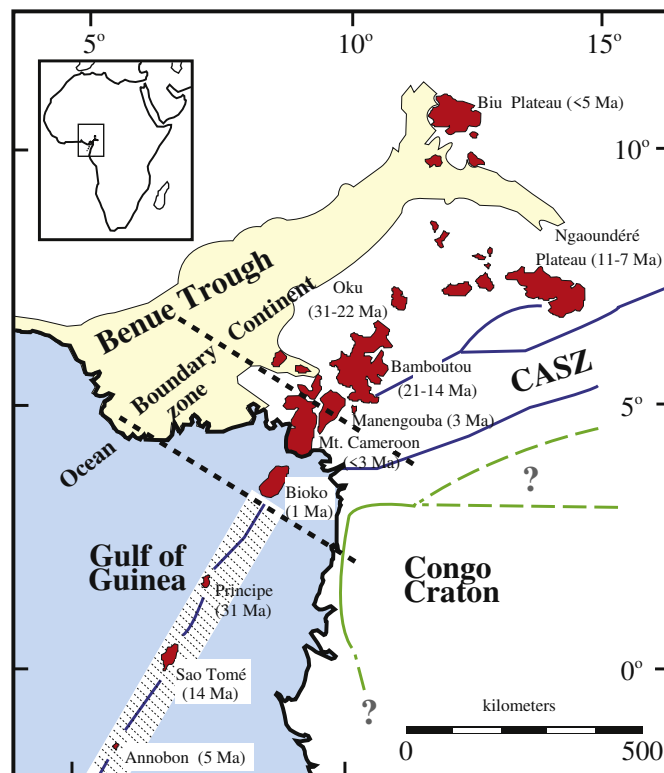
5°
10°
15°
10°
5°
0°
Biu Plateau (<5 Ma)
Ngaoundéré Plateau (11-7 Ma)
Benue Trough
Continent
Boundary
zone
Ocean
Oku (31-22 Ma)
Bamboutou (21-14 Ma)
CASZ
Manengouba (3 Ma)
Mt. Cameroon (<3 Ma)
?
Bioko (1 Ma)
Gulf of Guinea
Congo Craton
Principe (31 Ma)
Sao Tomé (14 Ma)
?
kilometers
0
500
Annobon (5 Ma)